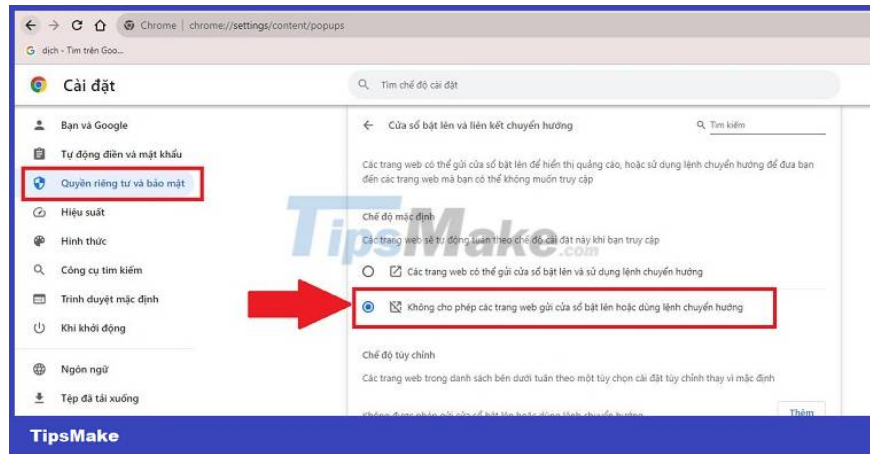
Chrome | chrome://settings/content/popups

G dịch - Tìm trên Goo...

Cài đặt

Tìm chế độ cài đặt

Bạn và Google

Tự động điền và mật khẩu

Quyền riêng tư và bảo mật

Hiệu suất

Hình thức

Công cụ tìm kiếm

Trình duyệt mặc định

Khi khởi động

Ngôn ngữ

Tệp đã tải xuống

Cửa sổ bật lên và liên kết chuyển hướng

Tìm kiếm

Các trang web có thể gửi cửa sổ bật lên để hiển thị quảng cáo, hoặc sử dụng lệnh chuyển hướng để đưa bạn đến các trang web mà bạn có thể không muốn truy cập

Chế độ mặc định

Các trang web sẽ tự động tuân theo chế độ cài đặt này khi bạn truy cập

Các trang web có thể gửi cửa sổ bật lên và sử dụng lệnh chuyển hướng

Không cho phép các trang web gửi cửa sổ bật lên hoặc dùng lệnh chuyển hướng

Chế độ tùy chỉnh

Các trang web trong danh sách bên dưới tuân theo một tùy chọn cài đặt tùy chỉnh thay vì mặc định

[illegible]

Thêm

TipsMake

TipsMake